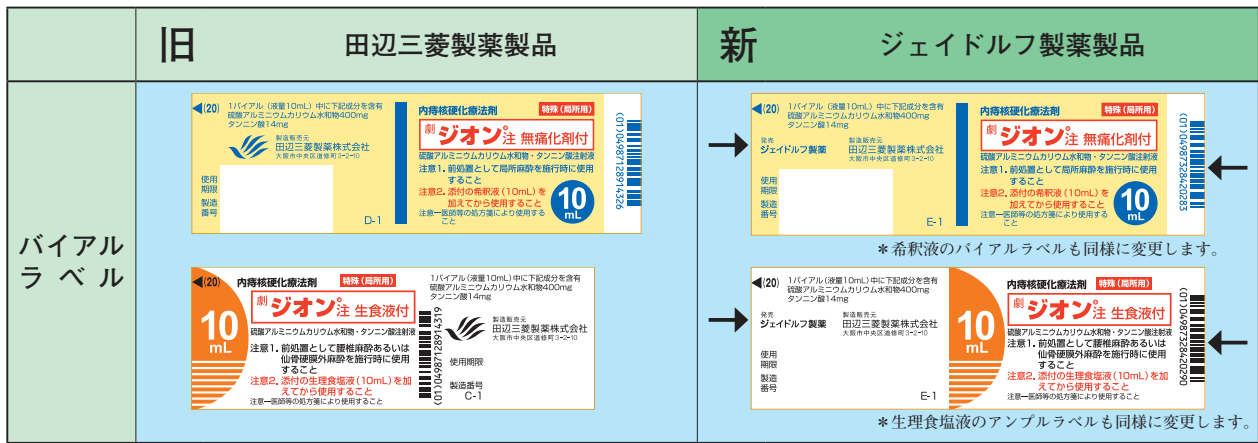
| | 旧 田辺三菱製薬製品 | 新 ジェイドルフ製薬製品 |
|---|---|---|
| バイアルラベル | ◀(20) 1バイアル（液量10mL）中に下記成分を含有 硫酸アルミニウムカリウム水和物400mg タンニン酸14mg 製造販売元 田辺三菱製薬株式会社 大阪市中央区道修町3-2-10 使用期限 製造番号 D-1 内痔核硬化療法剤 特殊（局所用） 劇 ジオン注 無痛化剤付 硫酸アルミニウムカリウム水和物・タンニン酸注射液 注意1. 前処置として局所麻酔を施行時に使用すること 注意2. 添付の希釈液（10mL）を加えてから使用すること 注意一医師等の処方箋により使用すること 10 mL (01)04987128914326 | ◀(20) 1バイアル（液量10mL）中に下記成分を含有 硫酸アルミニウムカリウム水和物400mg タンニン酸14mg 発売 ジェイドルフ製薬 製造販売元 田辺三菱製薬株式会社 大阪市中央区道修町3-2-10 使用期限 製造番号 E-1 内痔核硬化療法剤 特殊（局所用） 劇 ジオン注 無痛化剤付 硫酸アルミニウムカリウム水和物・タンニン酸注射液 注意1. 前処置として局所麻酔を施行時に使用すること 注意2. 添付の希釈液（10mL）を加えてから使用すること 注意一医師等の処方箋により使用すること 10 mL (01)04987328420283 ＊希釈液のバイアルラベルも同様に変更します。 |
| | ◀(20) 10 mL 内痔核硬化療法剤 特殊（局所用） 劇 ジオン注 生食液付 硫酸アルミニウムカリウム水和物・タンニン酸注射液 注意1. 前処置として腰椎麻酔あるいは仙骨硬膜外麻酔を施行時に使用すること 注意2. 添付の生理食塩液（10mL）を加えてから使用すること 注意一医師等の処方箋により使用すること 1バイアル（液量10mL）中に下記成分を含有 硫酸アルミニウムカリウム水和物400mg タンニン酸14mg (01)04987128914319 製造販売元 田辺三菱製薬株式会社 大阪市中央区道修町3-2-10 使用期限 製造番号 C-1 | ◀(20) 1バイアル（液量10mL）中に下記成分を含有 硫酸アルミニウムカリウム水和物400mg タンニン酸14mg 発売 ジェイドルフ製薬 製造販売元 田辺三菱製薬株式会社 大阪市中央区道修町3-2-10 使用期限 製造番号 E-1 10 mL 内痔核硬化療法剤 特殊（局所用） 劇 ジオン注 生食液付 硫酸アルミニウムカリウム水和物・タンニン酸注射液 注意1. 前処置として腰椎麻酔あるいは仙骨硬膜外麻酔を施行時に使用すること 注意2. 添付の生理食塩液（10mL）を加えてから使用すること 注意一医師等の処方箋により使用すること (01)04987328420290 ＊生理食塩液のアンプルラベルも同様に変更します。 |